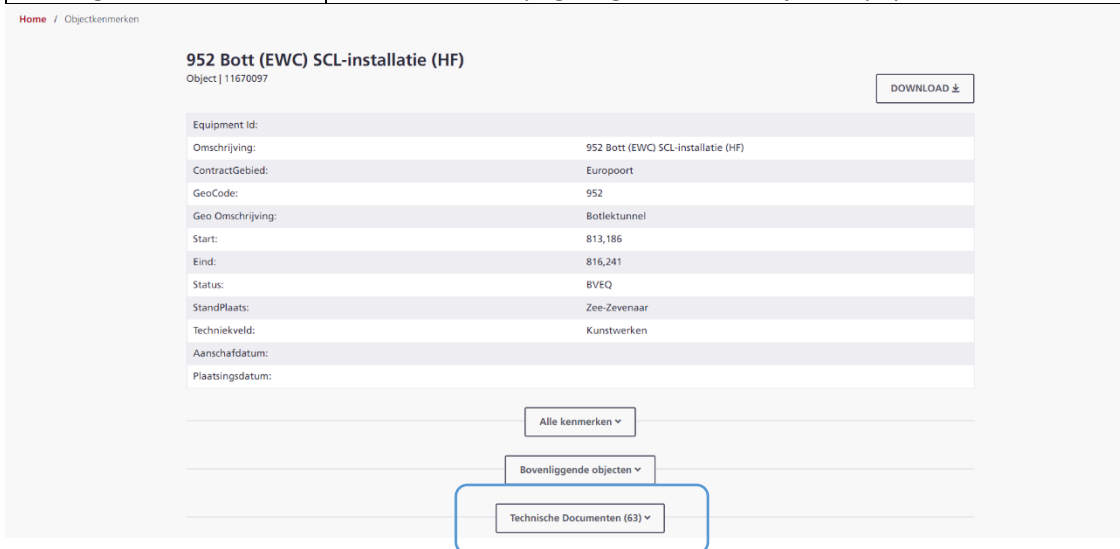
Home / Objectkenmerken

952 Bott (EWC) SCL-installatie (HF)
Object | 11670097

DOWNLOAD ⤓

| Equipment Id: | |
|---|---|
| Omschrijving: | 952 Bott (EWC) SCL-installatie (HF) |
| ContractGebied: | Europoort |
| GeoCode: | 952 |
| Geo Omschrijving: | Botlektunnel |
| Start: | 813,186 |
| Eind: | 816,241 |
| Status: | BVEQ |
| StandPlaats: | Zee-Zevenaar |
| Techniekveld: | Kunstwerken |
| Aanschafdatum: | |
| Plaatsingsdatum: | |

Alle kenmerken ⌄

Bovenliggende objecten ⌄

Technische Documenten (63) ⌄